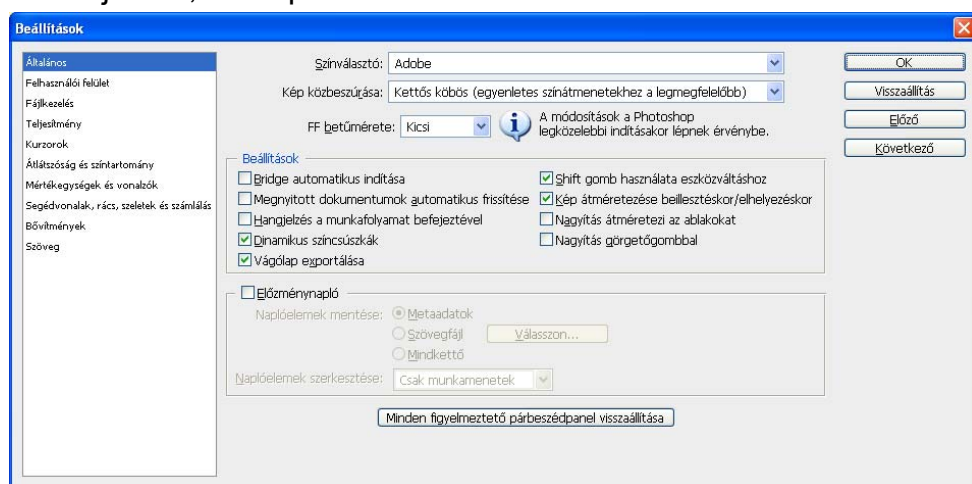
Beállítások

Általános
Felhasználói felület
Fájlkezelés
Teljesítmény
Kurzorok
Átlátszóság és színtartomány
Mértékegységek és vonalzók
Segédvonalak, rács, szeletek és számlálás
Bővítmények
Szöveg

Színválasztó: Adobe
Kép közbeszúrása: Kettős köbös (egyenletes színátmenetekhez a legmegfelelőbb)
FF betűmérete: Kicsi
A módosítások a Photoshop legközelebbi indításakor lépnek érvénybe.

Beállítások
Bridge automatikus indítása
Megnyitott dokumentumok automatikus frissítése
Hangjelzés a munkafolyamat befejeztével
Dinamikus színcsúszkák
Vágólap exportálása
Shift gomb használata eszközváltáshoz
Kép átméretezése beillesztéskor/elhelyezéskor
Nagyítás átméretezi az ablakokat
Nagyítás görgetőgombbal

Előzménynapló
Naplóelemek mentése: Metaadatok
Szövegfájl
Válasszon...
Mindkettő
Naplóelemek szerkesztése: Csak munkamenetek

Minden figyelmeztető párbeszédpanel visszaállítása

OK
Visszaállítás
Előző
Következő